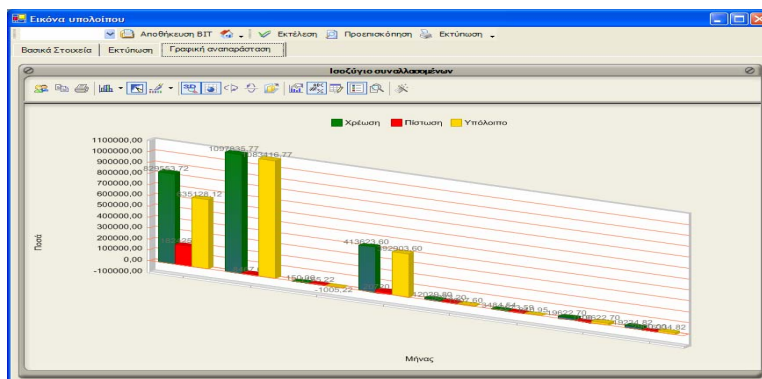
Εικόνα υπολοίπου

Αποθήκευση ΒΙΤ | Εκτέλεση | Προεπισκόπηση | Εκτύπωση

Βασικά Στοιχεία | Εκτύπωση | Γραφική αναπαράσταση

Ισοζύγιο συναλλασομένων

Χρέωση Πίστωση Υπόλοιπο

1100000,00
1000000,00
900000,00
800000,00
700000,00
600000,00
500000,00
400000,00
300000,00
200000,00
100000,00
0,00
-100000,00

Ποσά

829553,72
535128,12
1097835,77
1083116,77
150,95
5,22
-1005,22
413623,60
392903,60
42020,80
7,60
3464,64
39,95
19022,70
8622,70
18234,82
1,82

Μήνας